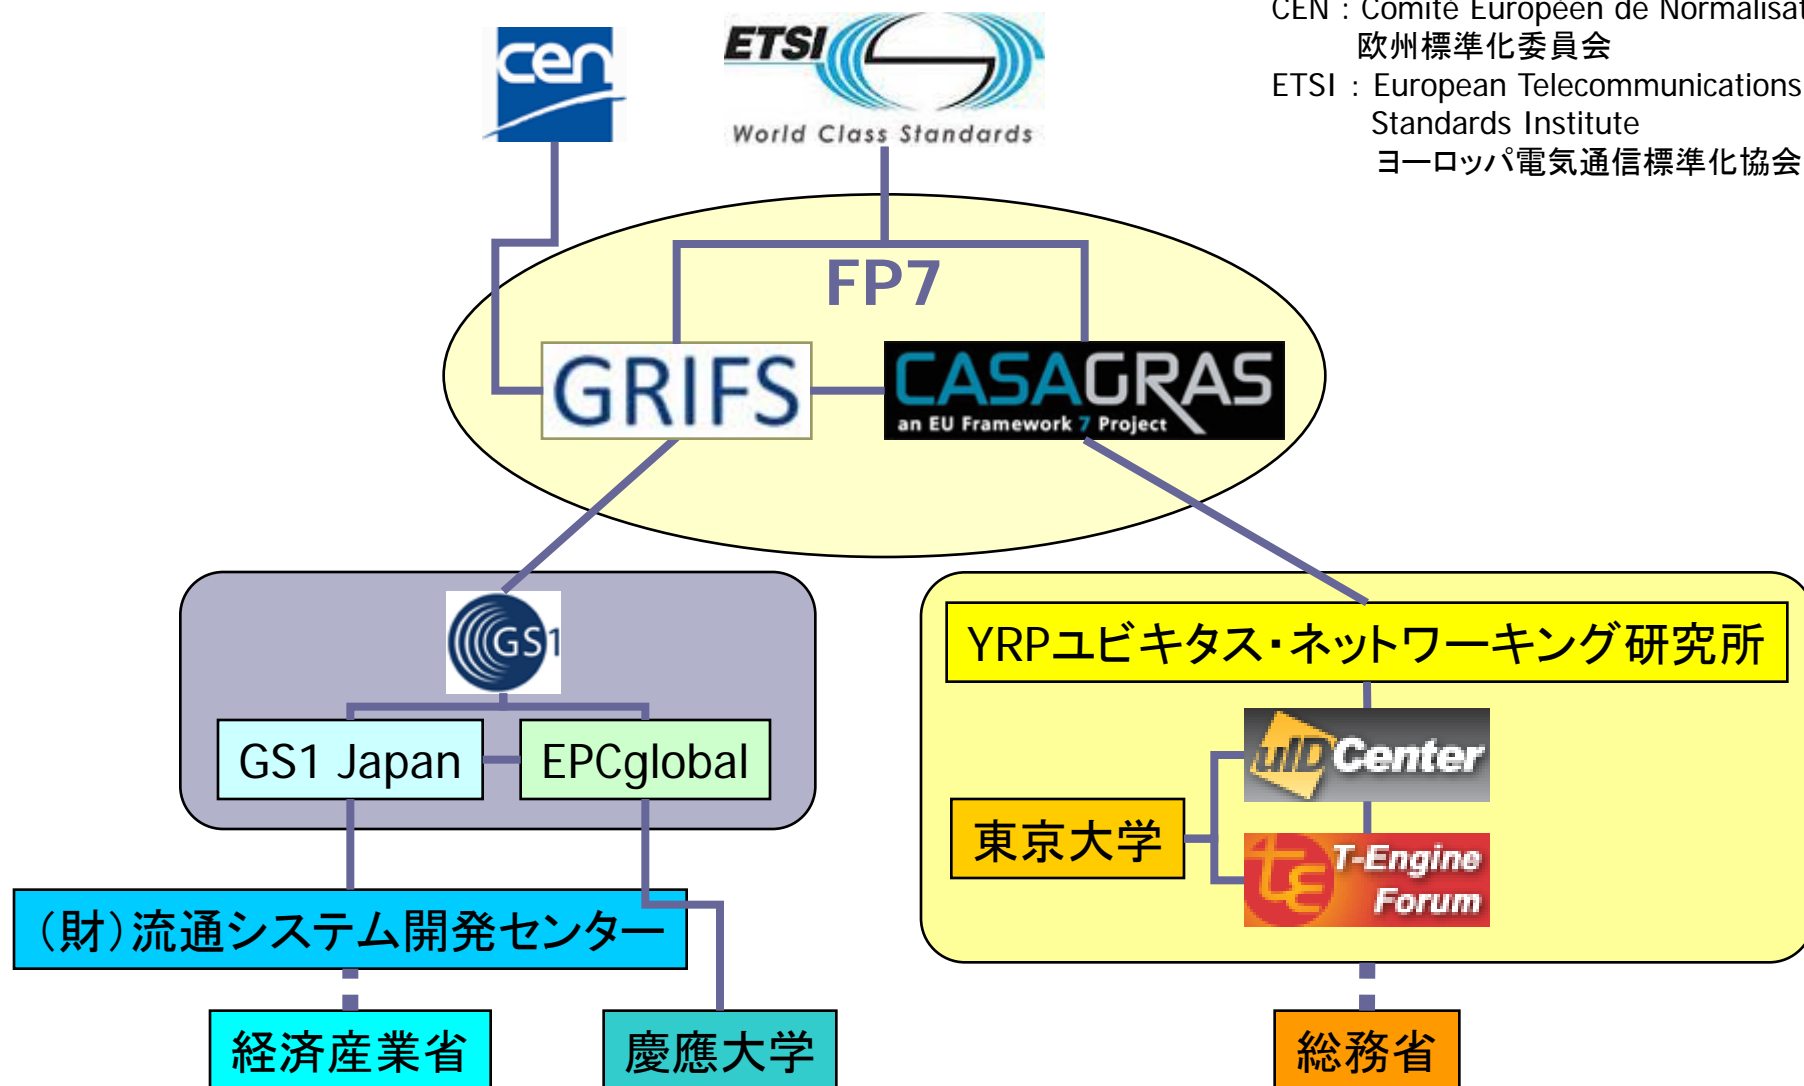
CEN : Comité Européen de Normalisat
欧州標準化委員会
ETSI : European Telecommunications
Standards Institute
ヨーロッパ電気通信標準化協会

cen

ETSI
World Class Standards

FP7

GRIFS

CASAGRAS
an EU Framework 7 Project

GS1

GS1 Japan

EPCglobal

(財)流通システム開発センター

経済産業省

慶應大学

YRPユビキタス・ネットワーキング研究所

uID Center

東京大学

T-Engine Forum

総務省